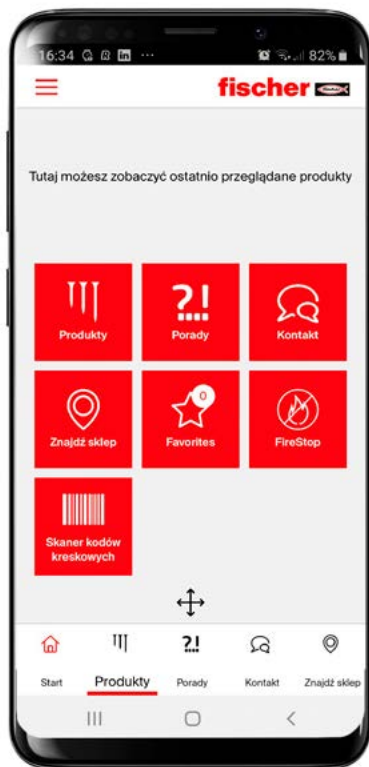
16:34 ··· 82%

fischer

Tutaj możesz zobaczyć ostatnio przeglądane produkty

Produkty
?!
Porady
Kontakt
Znajdź sklep
0
Favorites
FireStop
Skaner kodów kreskowych

?!
Start
Produkty
Porady
Kontakt
Znajdź sklep